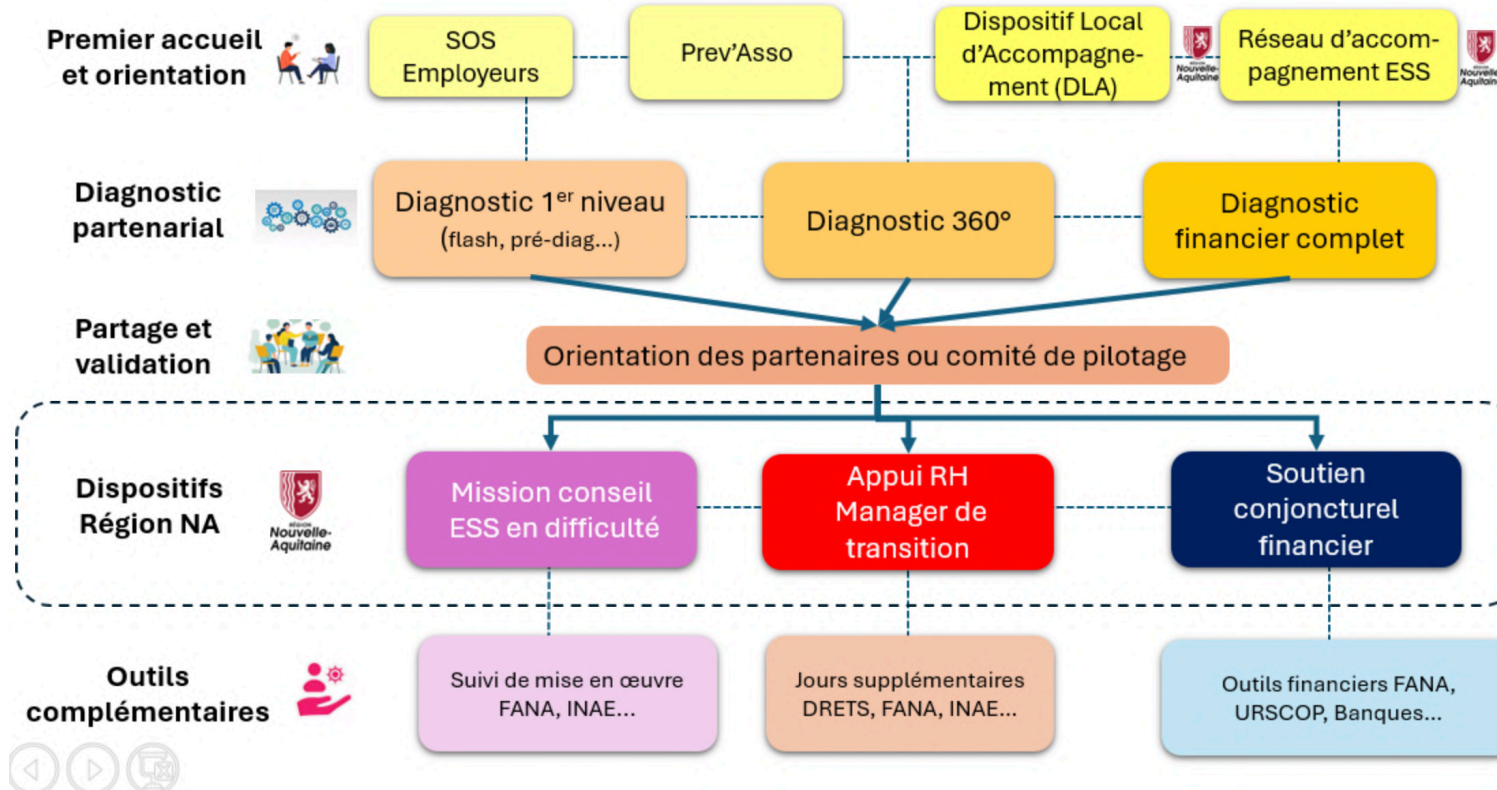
Premier accueil et orientation

SOS Employeurs

Prev'Asso

Dispositif Local d'Accompagnement (DLA)

Région Nouvelle-Aquitaine

Réseau d'accompagnement ESS

Région Nouvelle-Aquitaine

Diagnostic partenarial

Diagnostic $1^{er}$ niveau (flash, pré-diag...)

Diagnostic 360°

Diagnostic financier complet

Partage et validation

Orientation des partenaires ou comité de pilotage

Dispositifs Région NA

Région Nouvelle-Aquitaine

Mission conseil ESS en difficulté

Appui RH Manager de transition

Soutien conjoncturel financier

Outils complémentaires

Suivi de mise en œuvre FANA, INAE...

Jours supplémentaires DRETS, FANA, INAE...

Outils financiers FANA, URSCOP, Banques...